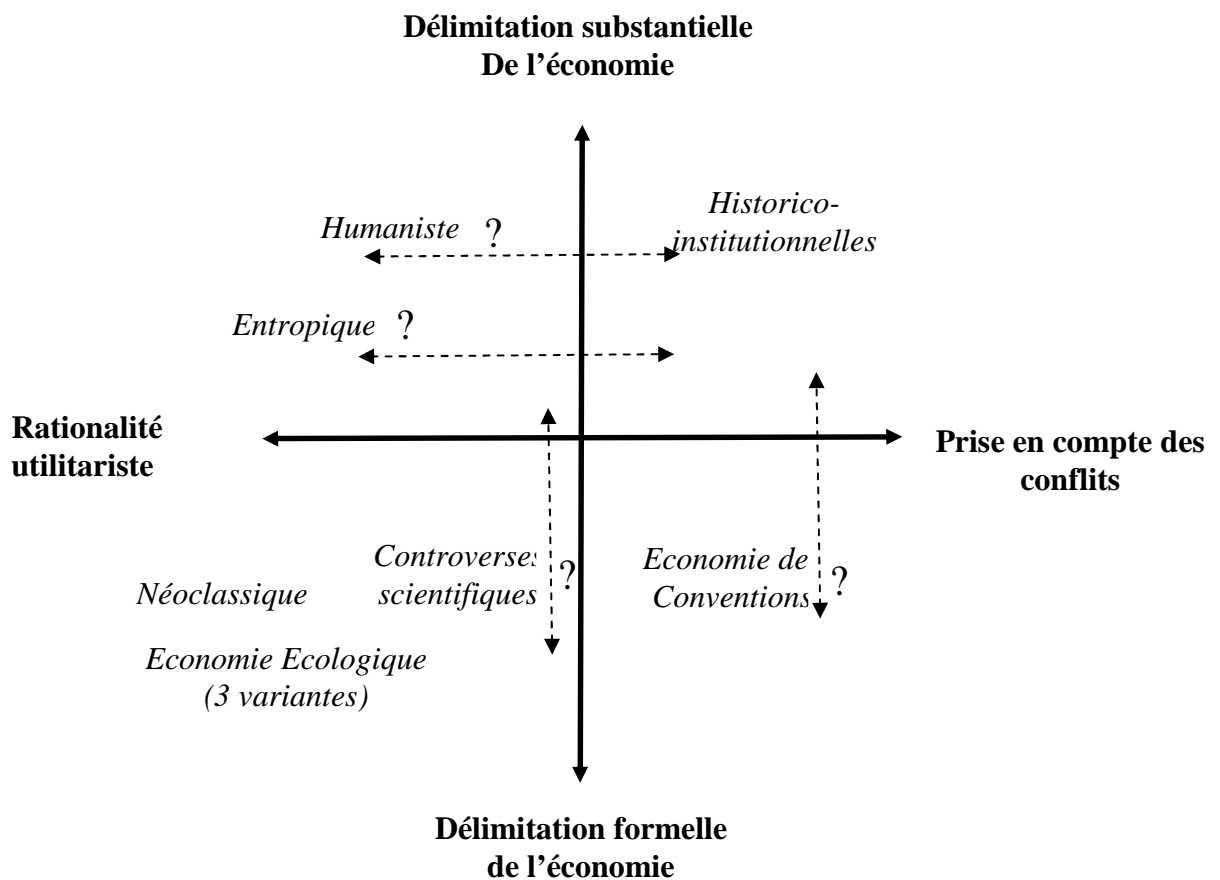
Délimitation substantielle
De l'économie

Humaniste ?

Historico-institutionnelles

Entropique ?

Rationalité utilitariste

Prise en compte des conflits

Néoclassique

Controverses scientifiques ?

Economie de Conventions ?

Economie Ecologique (3 variantes)

Délimitation formelle
de l'économie